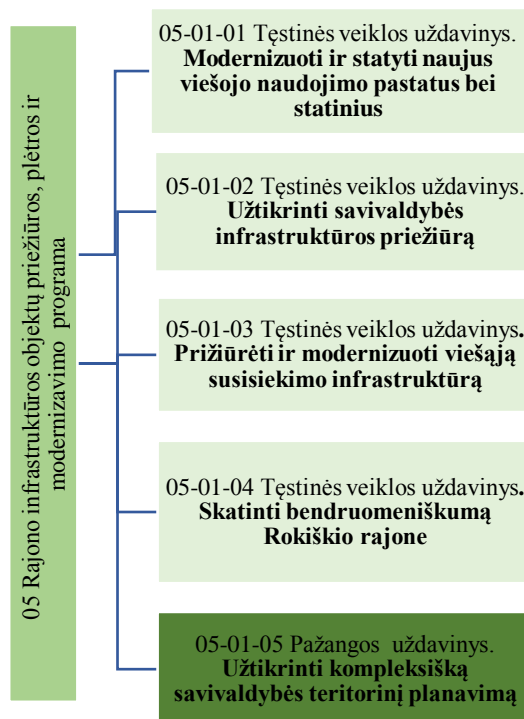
05 Rajono infrastruktūros objektų priežiūros, plėtros ir modernizavimo programa

05-01-01 Tęstinės veiklos uždavinys. **Modernizuoti ir statyti naujus viešojo naudojimo pastatus bei statinius**

05-01-02 Tęstinės veiklos uždavinys. **Užtikrinti savivaldybės infrastruktūros priežiūrą**

05-01-03 Tęstinės veiklos uždavinys. **Prižiūrėti ir modernizuoti viešąją susisiekimo infrastruktūrą**

05-01-04 Tęstinės veiklos uždavinys. **Skatinti bendruomeniškumą Rokiškio rajone**

05-01-05 Pažangos uždavinys. **Užtikrinti kompleksišką savivaldybės teritorinį planavimą**